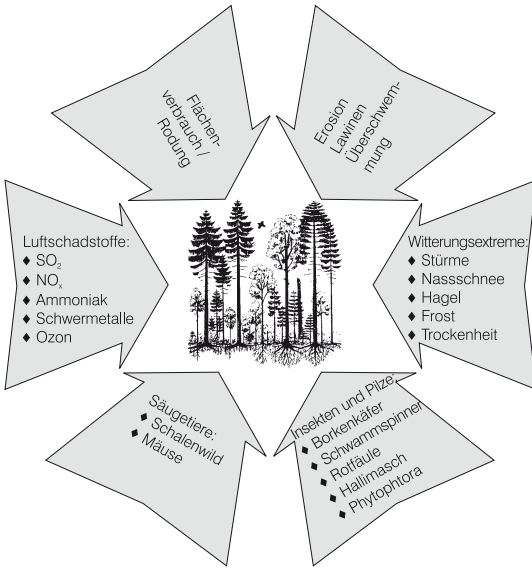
Flächenverbrauch / Rodung

Erosion
Lawinen
Überschwemmung

Luftschadstoffe:
♦ $SO_2$
♦ $NO_x$
♦ Ammoniak
♦ Schwermetalle
♦ Ozon

Witterungsextreme:
♦ Stürme
♦ Nassschnee
♦ Hagel
♦ Frost
♦ Trockenheit

Säugetiere:
▪ Schalenwild
▪ Mäuse

Insekten und Pilze:
▪ Borkenkäfer
▪ Schwammspinner
▪ Rotfäule
▪ Hallimasch
▪ Phytophtora